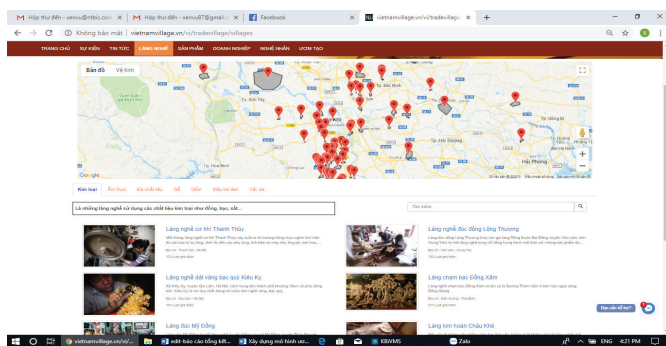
M Hộp thư đến - xenvu@ntbic.com | M Hộp thư đến - xenvu87@gmail.c | Facebook | vietnamvillage.vn/vi/tradevillage | +

Không bảo mật | vietnamvillage.vn/vi/tradevillage/villages

TRANG CHỦ | SỰ KIỆN | TIN TỨC | LÀNG NGHỀ | SẢN PHẨM | DOANH NGHIỆP | NGHỆ NHÂN | LIÊN HỆ

Bản đồ | Vệ tinh

Hà Nội

Hải Dương

Hải Phòng

Bắc Ninh

Google

Kim loại | Ăn uống | Gia phẩm | Gỗ | Giấy | Thủ công | Vải, sợi

Là những làng nghề sử dụng các chất liệu kim loại như đồng, bạc, sắt...

Tìm kiếm

Làng nghề cơ kim Thanh Thùy

Làng nghề đúc đồng Làng Thượng

Làng nghề dát vàng bạc quỳ Kiêu Kỵ

Làng chạm bạc Đồng Xâm

Làng đúc Mỹ Đồng

Làng kim hoàn Châu Khê

Bạn cần hỗ trợ?

ENG 4:21 PM